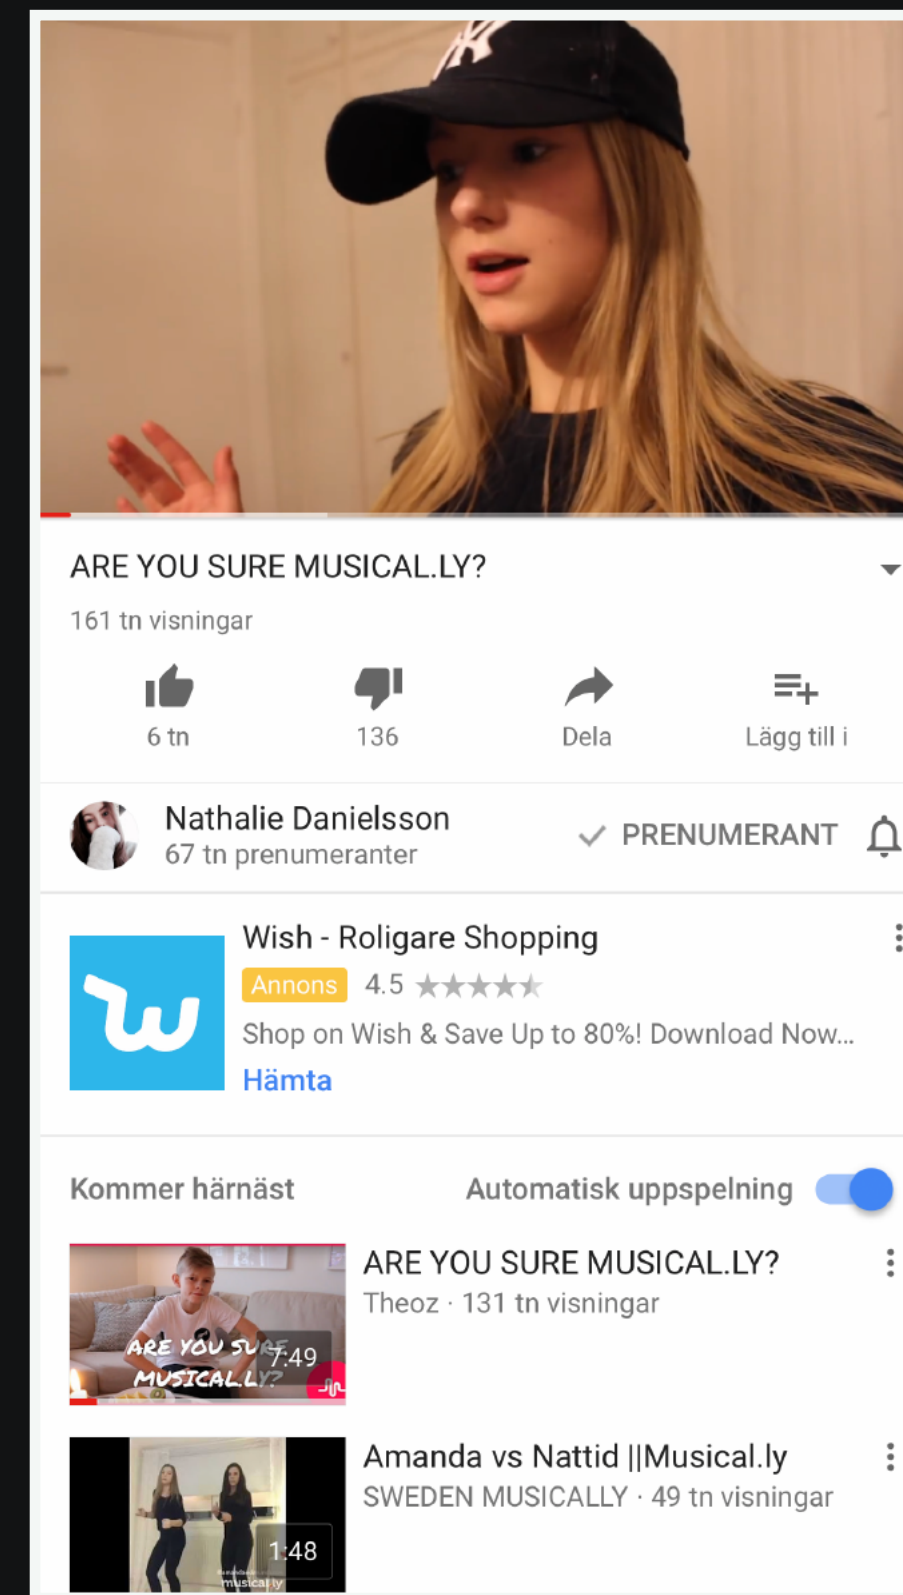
ARE YOU SURE MUSICAL.LY?

161 tn visningar

6 tn

136

Dela

Lägg till i

Nathalie Danielsson

67 tn prenumeranter

PRENUMERANT

Wish - Roligare Shopping

Annons 4.5

Shop on Wish & Save Up to 80%! Download Now...

Hämta

Kommer härnäst

Automatisk uppspelning

ARE YOU SURE MUSICAL.LY?

7:49

ARE YOU SURE MUSICAL.LY?

Theoz · 131 tn visningar

1:48

Amanda vs Nattid ||Musical.ly

SWEDEN MUSICALLY · 49 tn visningar